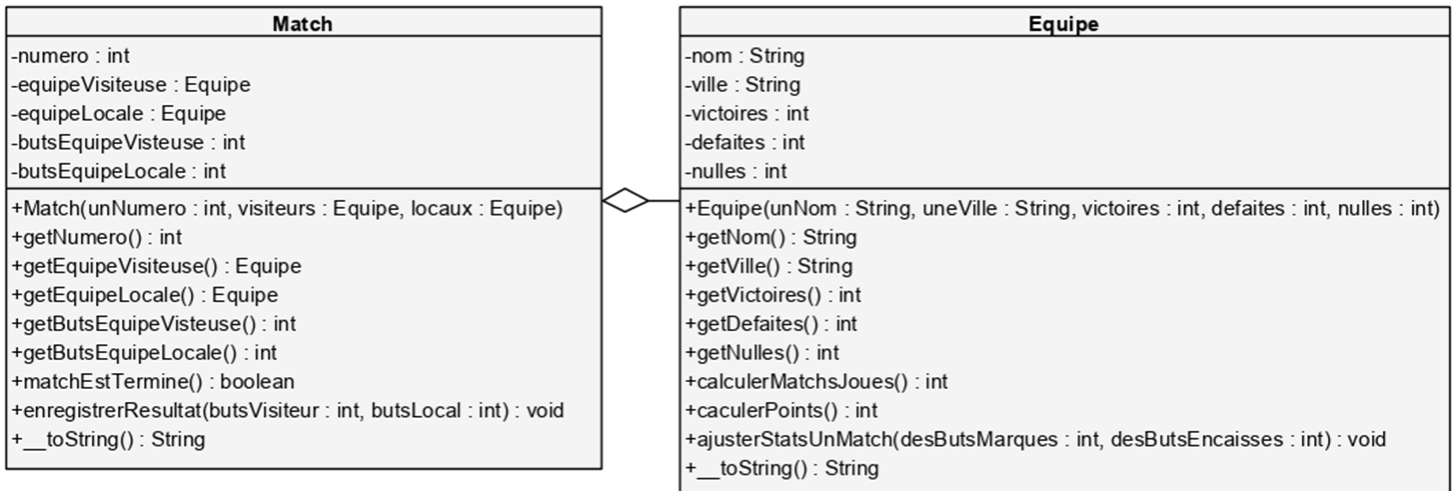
Match

-numero : int
-equipeVisiteuse : Equipe
-equipeLocale : Equipe
-butsEquipeVisteuse : int
-butsEquipeLocale : int

+Match(unNumero : int, visiteurs : Equipe, locaux : Equipe)
+getNumero() : int
+getEquipeVisiteuse() : Equipe
+getEquipeLocale() : Equipe
+getButsEquipeVisteuse() : int
+getButsEquipeLocale() : int
+matchEstTermine() : boolean
+enregistrerResultat(butsVisiteur : int, butsLocal : int) : void
+__toString() : String

Equipe

-nom : String
-ville : String
-victoires : int
-defaites : int
-nulles : int

+Equipe(unNom : String, uneVille : String, victoires : int, defaites : int, nulles : int)
+getNom() : String
+getVille() : String
+getVictoires() : int
+getDefaites() : int
+getNulles() : int
+calculerMatchsJoues() : int
+caculerPoints() : int
+ajusterStatsUnMatch(desButsMarques : int, desButsEncaisses : int) : void
+__toString() : String